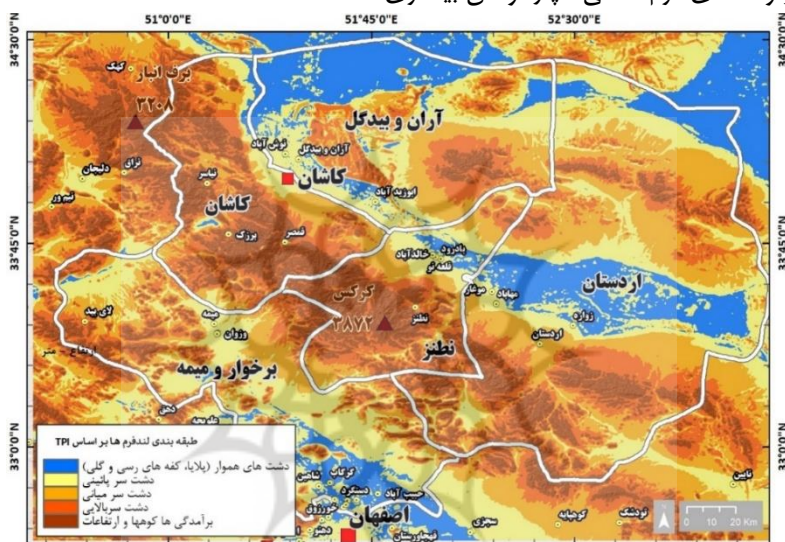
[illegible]

51°0'0"E
51°45'0"E
52°30'0"E
34°30'0"N
33°45'0"N
33°0'0"N
34°30'0"N
33°45'0"N
33°0'0"N

برف انبار
کهک
۳۲۰۸
آران و بیدگل
آران و بیدگل
نوش آباد
کاشان
ابوزید آباد
نراق
دلیجان
نیمور
نیاسر
کاشان
برزک
قمصر
بادرود
خالدآباد
طرق
کرکس
۳۸۷۲
نطنز
مهاباد
موغار
اردستان
زواره
اردستان
لای بید
میمه
وزوان
نطنز
برخوار و میمه
دولت آباد
شاهین شهر
حبیب آباد
دستگرد
خورزوق
اصفهان
سجزی
کوهپایه
تودشک
نایین

طبقه بندی لندفرم ها بر اساس TPI
دشت های هموار (پلایا، کفه های رسی و گلی)
دشت سر پائینی
دشت سر میانی
دشت سربالایی
برآمدگی ها کوهها و ارتفاعات

0 10 20 Km